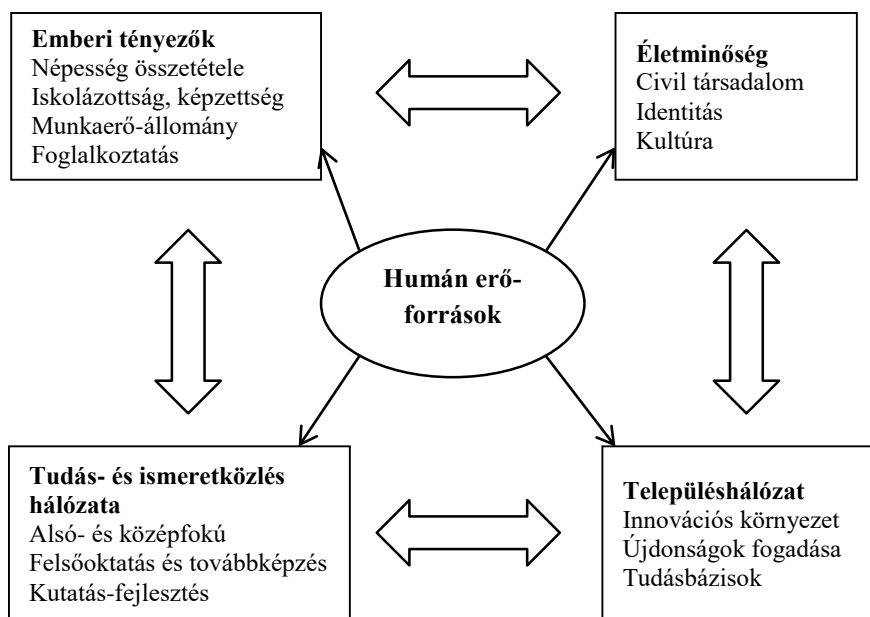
**Emberi tényezők**
Népesség összetétele
Iskolázottság, képzettség
Munkaerő-állomány
Foglalkoztatás

**Életminőség**
Civil társadalom
Identitás
Kultúra

**Humán erőforrások**

**Tudás- és ismeretközlés hálózata**
Alsó- és középfokú
Felsőoktatás és továbbképzés
Kutatás-fejlesztés

**Településhálózat**
Innovációs környezet
Újdonságok fogadása
Tudásbázisok